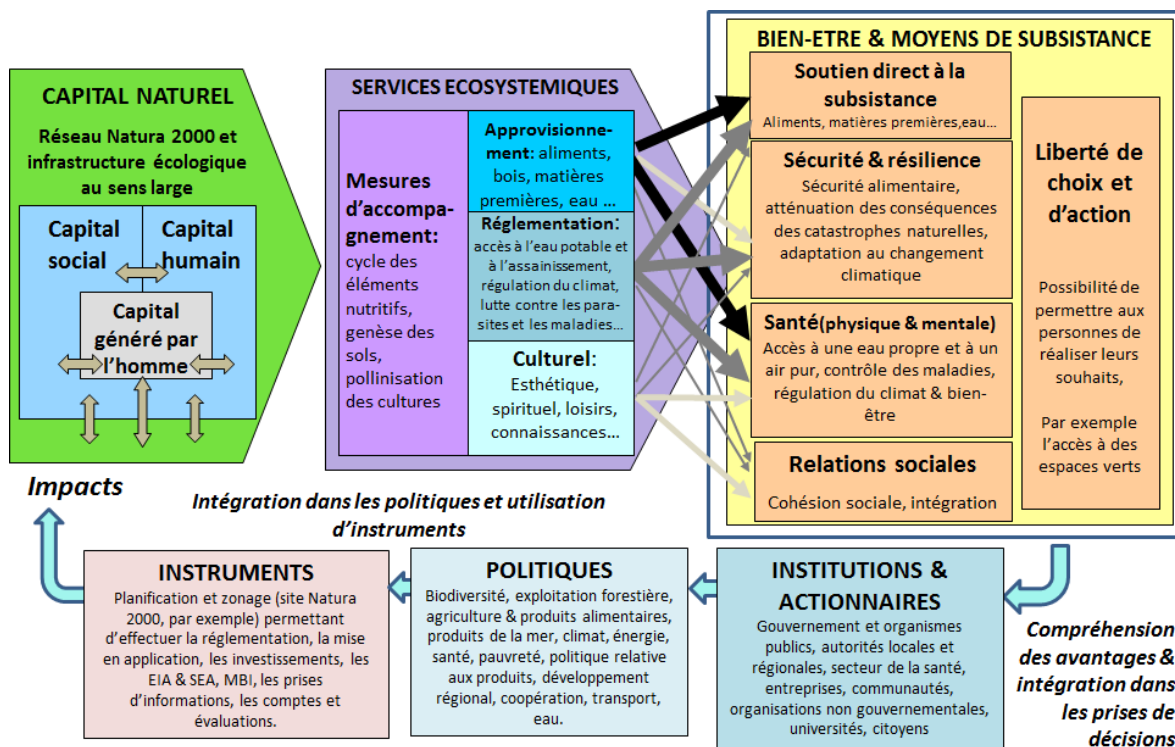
CAPITAL NATUREL

Réseau Natura 2000 et infrastructure écologique au sens large

Capital social

Capital humain

Capital généré par l'homme

Impacts

SERVICES ECOSYSTEMIQUES

Mesures d'accompagnement: cycle des éléments nutritifs, genèse des sols, pollinisation des cultures

Approvisionnement: aliments, bois, matières premières, eau ...

Réglementation: accès à l'eau potable et à l'assainissement, régulation du climat, lutte contre les parasites et les maladies...

Culturel: Esthétique, spirituel, loisirs, connaissances...

BIEN-ETRE & MOYENS DE SUBSISTANCE

Soutien direct à la subsistance
Aliments, matières premières,eau...

Sécurité & résilience
Sécurité alimentaire, atténuation des conséquences des catastrophes naturelles, adaptation au changement climatique

Santé(physique & mentale)
Accès à une eau propre et à un air pur, contrôle des maladies, régulation du climat & bien-être

Relations sociales
Cohésion sociale, intégration

Liberté de choix et d'action

Possibilité de permettre aux personnes de réaliser leurs souhaits,

Par exemple l'accès à des espaces verts

Intégration dans les politiques et utilisation d'instruments

INSTRUMENTS
Planification et zonage (site Natura 2000, par exemple) permettant d'effectuer la réglementation, la mise en application, les investissements, les EIA & SEA, MBI, les prises d'informations, les comptes et évaluations.

POLITIQUES
Biodiversité, exploitation forestière, agriculture & produits alimentaires, produits de la mer, climat, énergie, santé, pauvreté, politique relative aux produits, développement régional, coopération, transport, eau.

INSTITUTIONS & ACTIONNAIRES
Gouvernement et organismes publics, autorités locales et régionales, secteur de la santé, entreprises, communautés, organisations non gouvernementales, universités, citoyens

Compréhension des avantages & intégration dans les prises de décisions